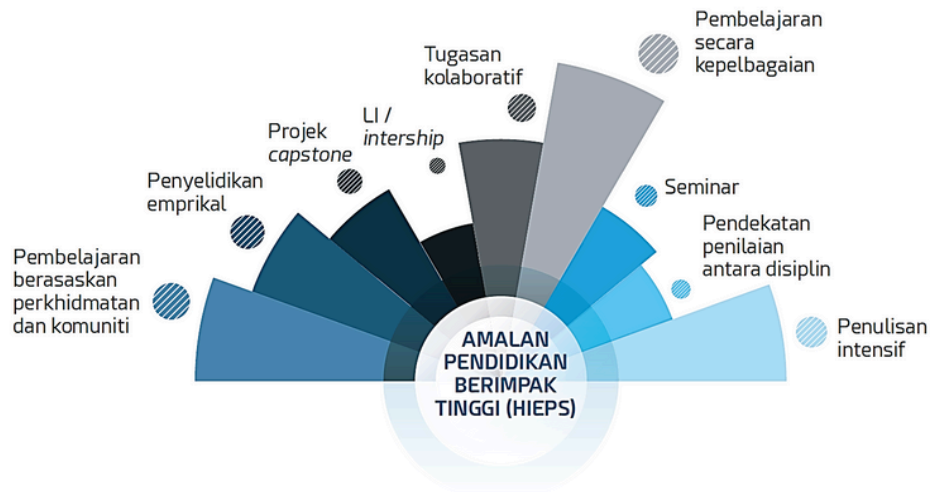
Pembelajaran berasaskan perkhidmatan dan komuniti

Penyelidikan emprikal

Projek *capstone*

LI / *intership*

Tugasan kolaboratif

Pembelajaran secara kepelbagaian

Seminar

Pendekatan penilaian antara disiplin

Penulisan intensif

AMALAN PENDIDIKAN BERIMPAK TINGGI (HIEPS)